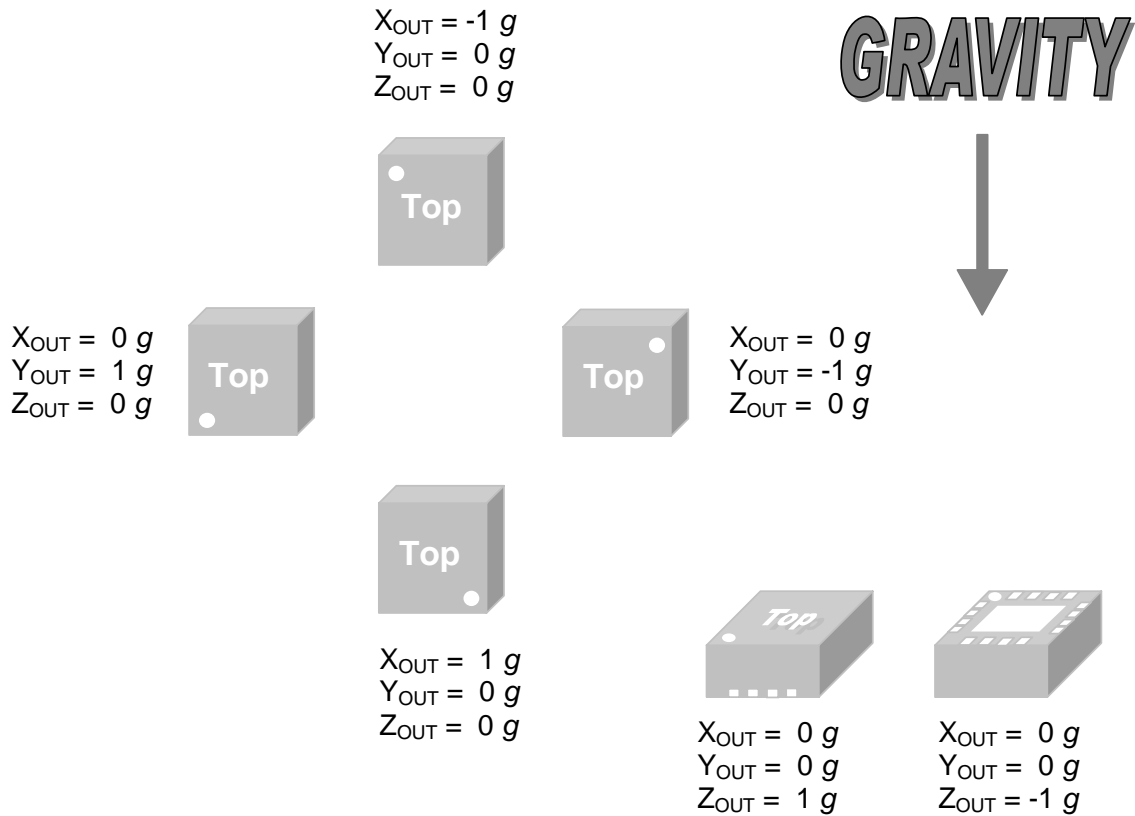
$X_{OUT}$ = -1 $g$
$Y_{OUT}$ = 0 $g$
$Z_{OUT}$ = 0 $g$

GRAVITY

Top

$X_{OUT}$ = 0 $g$
$Y_{OUT}$ = 1 $g$
$Z_{OUT}$ = 0 $g$

Top

Top

$X_{OUT}$ = 0 $g$
$Y_{OUT}$ = -1 $g$
$Z_{OUT}$ = 0 $g$

Top

$X_{OUT}$ = 1 $g$
$Y_{OUT}$ = 0 $g$
$Z_{OUT}$ = 0 $g$

Top

$X_{OUT}$ = 0 $g$
$Y_{OUT}$ = 0 $g$
$Z_{OUT}$ = 1 $g$

$X_{OUT}$ = 0 $g$
$Y_{OUT}$ = 0 $g$
$Z_{OUT}$ = -1 $g$